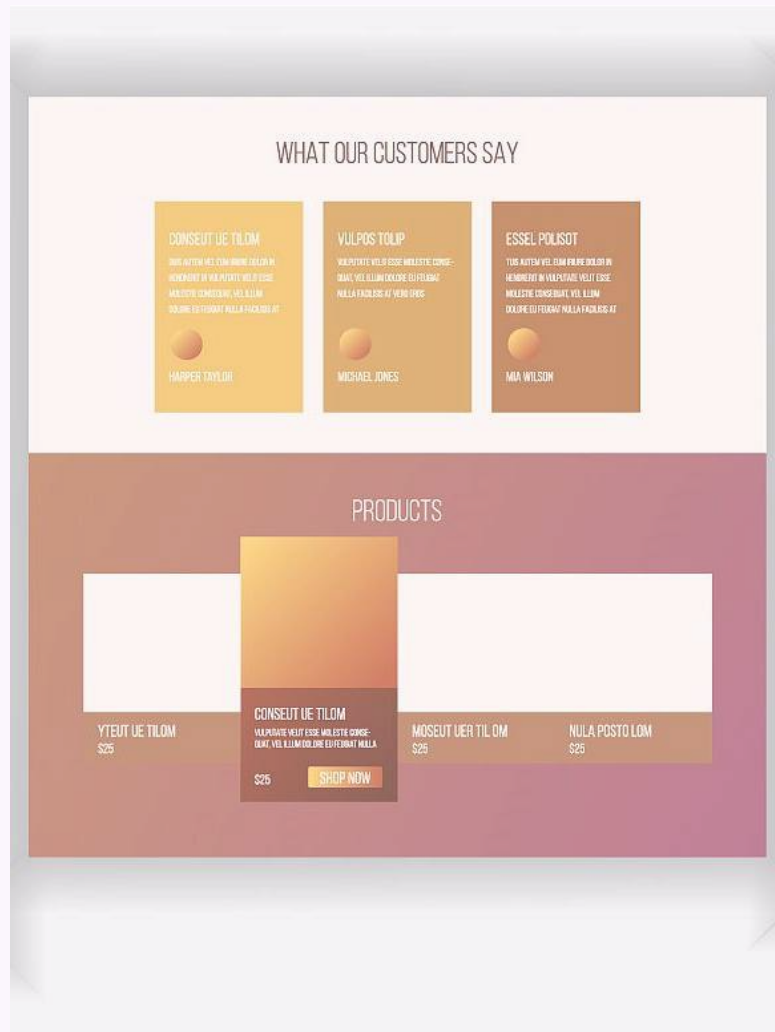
WHAT OUR CUSTOMERS SAY

CONSEUT UE TILOM

DUIS AUTEM VEL EUM IRIURE DOLOR IN HENDRERIT IN VULPUTATE VELIT ESSE MOLESTIE CONSEQUAT, VEL ILLUM DOLORE EU FEUGIAT NULLA FACILISIS AT

HARPER TAYLOR

VULPOS TOLIP

VULPUTATE VELIT ESSE MOLESTIE CONSEQUAT, VEL ILLUM DOLORE EU FEUGIAT NULLA FACILISIS AT VERO EROS

MICHAEL JONES

ESSEL POLISOT

TUIS AUTEM VEL EUM IRIURE DOLOR IN HENDRERIT IN VULPUTATE VELIT ESSE MOLESTIE CONSEQUAT, VEL ILLUM DOLORE EU FEUGIAT NULLA FACILISIS AT

MIA WILSON

PRODUCTS

YTEUT UE TILOM
$25

CONSEUT UE TILOM
VULPUTATE VELIT ESSE MOLESTIE CONSEQUAT, VEL ILLUM DOLORE EU FEUGIAT NULLA
$25
SHOP NOW

MOSEUT UER TIL OM
$25

NULA POSTO LOM
$25